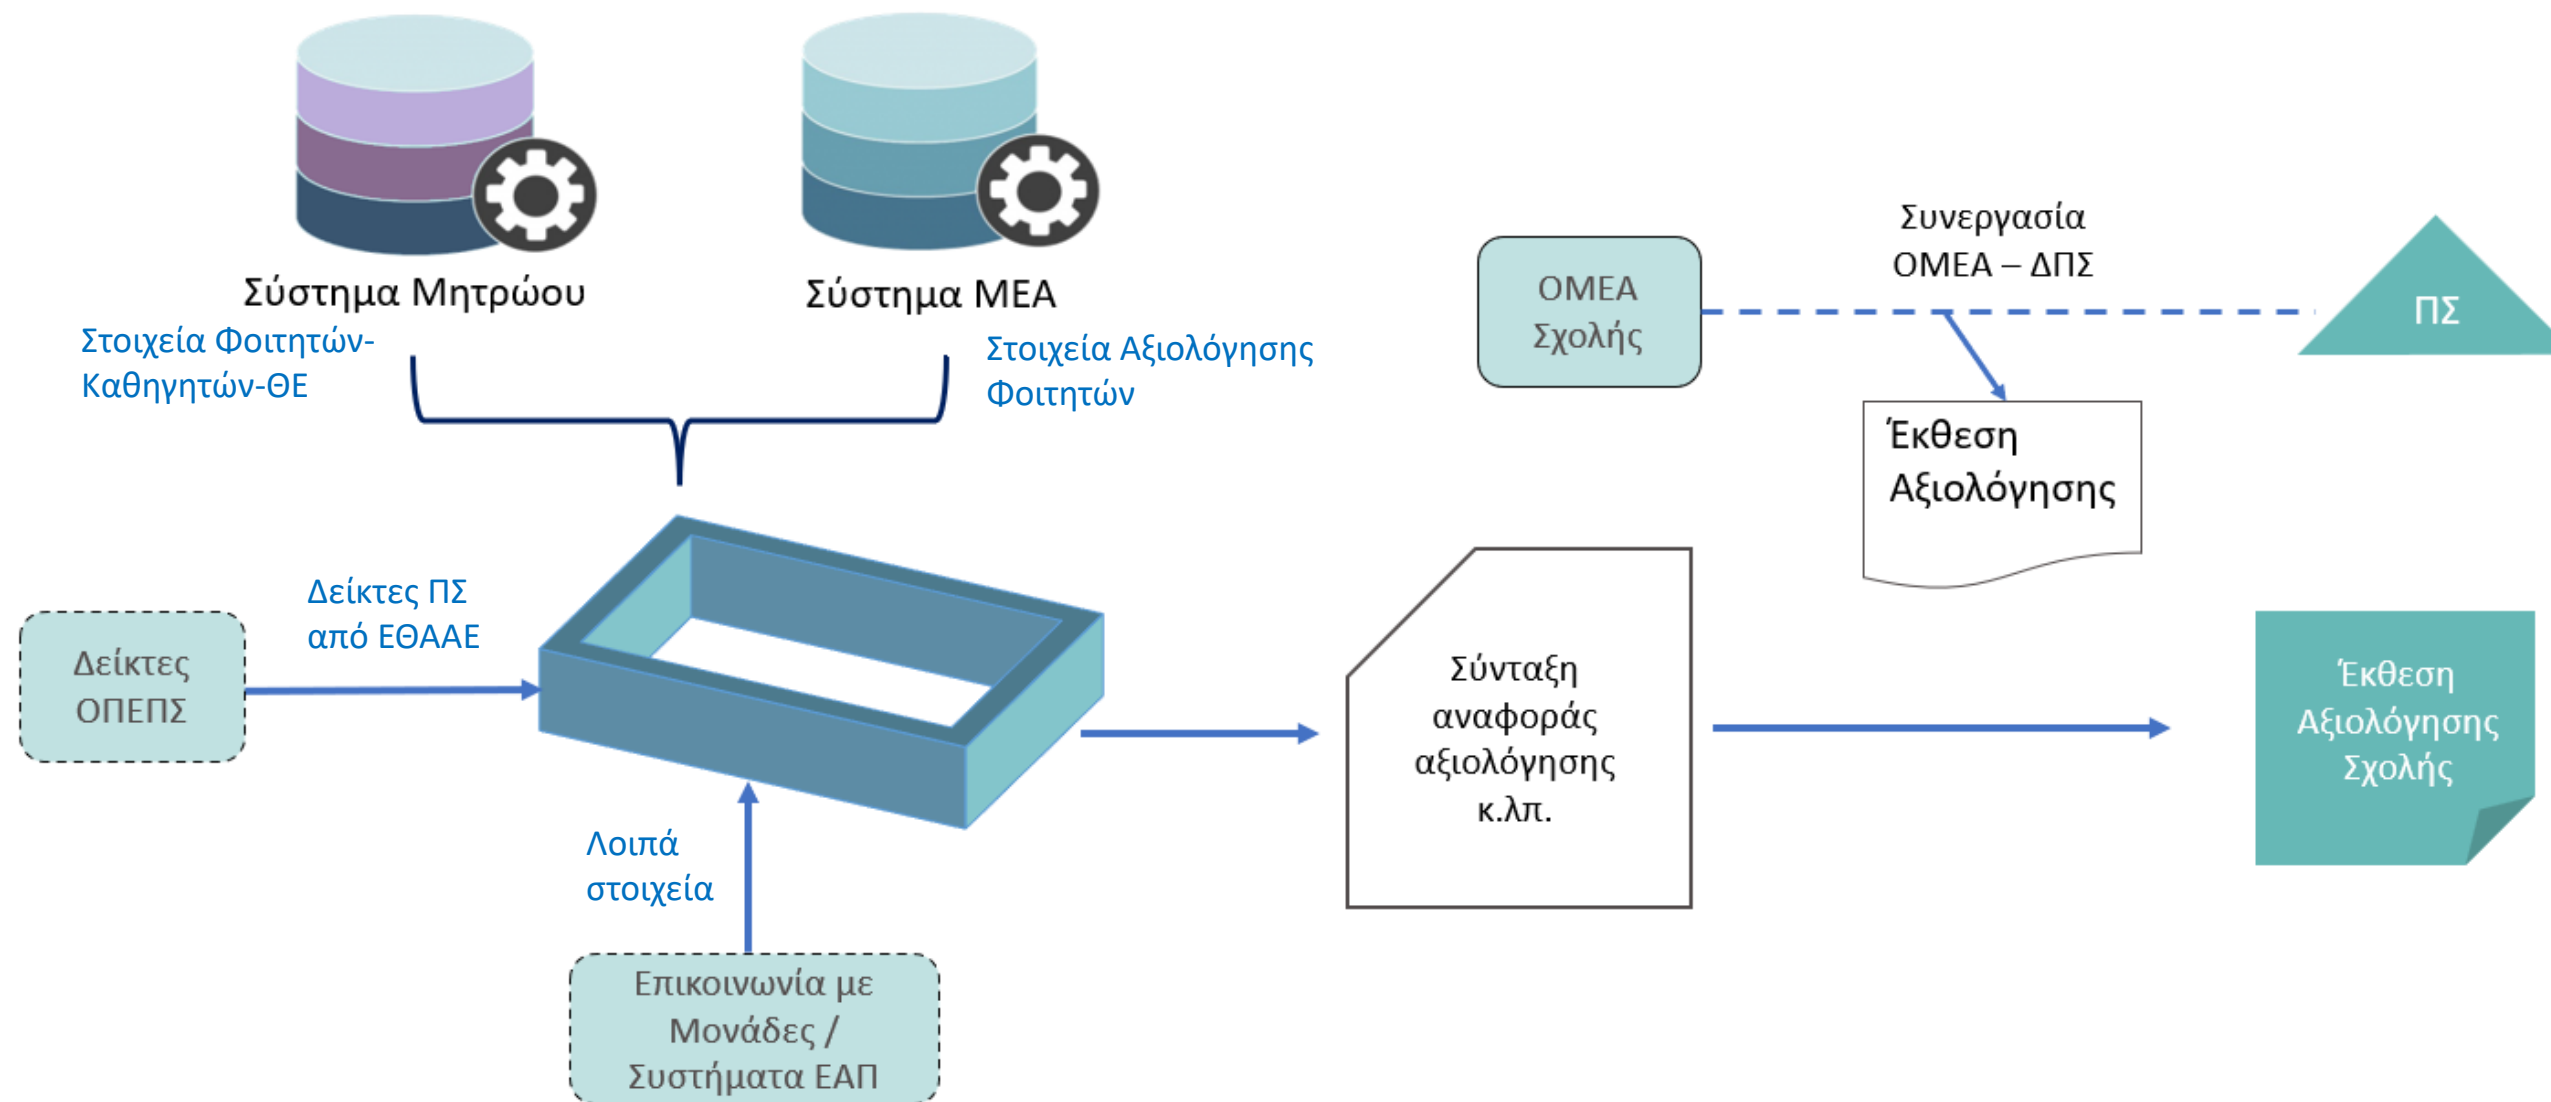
Σύστημα Μητρώου

Σύστημα ΜΕΑ

Στοιχεία Φοιτητών-Καθηγητών-ΘΕ

Στοιχεία Αξιολόγησης Φοιτητών

ΟΜΕΑ Σχολής

Συνεργασία ΟΜΕΑ – ΔΠΣ

ΠΣ

Έκθεση Αξιολόγησης

Δείκτες ΟΠΕΠΣ

Δείκτες ΠΣ από ΕΘΑΑΕ

Σύνταξη αναφοράς αξιολόγησης κ.λπ.

Έκθεση Αξιολόγησης Σχολής

Λοιπά στοιχεία

Επικοινωνία με Μονάδες / Συστήματα ΕΑΠ